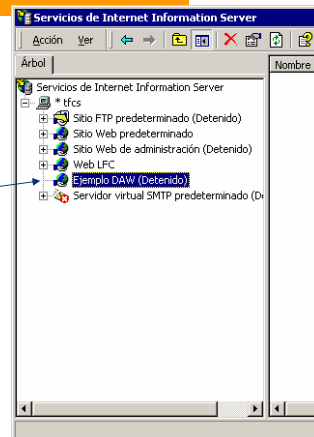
Servicios de Internet Information Server

Acción Ver

Árbol

Nombre

Servicios de Internet Information Server

* tfcs

Sitio FTP predeterminado (Detenido)

Sitio Web predeterminado

Sitio Web de administración (Detenido)

Web LFC

Ejemplo DAW (Detenido)

Servidor virtual SMTP predeterminado (De